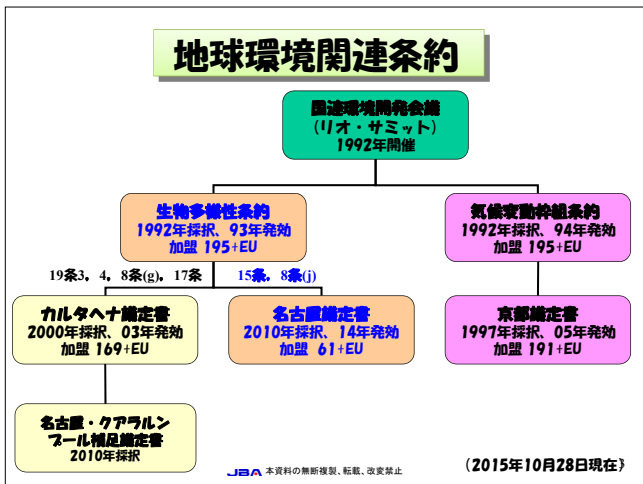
地球環境関連条約

国連環境開発会議
（リオ・サミット）
1992年開催

生物多様性条約
1992年採択、93年発効
加盟 195+EU

気候変動枠組条約
1992年採択、94年発効
加盟 195+EU

19条3、4、8条(g)、17条

15条、8条(j)

カルタヘナ議定書
2000年採択、03年発効
加盟 169+EU

名古屋議定書
2010年採択、14年発効
加盟 61+EU

京都議定書
1997年採択、05年発効
加盟 191+EU

名古屋・クアラルンプール補足議定書
2010年採択

JBA 本資料の無断複製、転載、改変禁止

（2015年10月28日現在）